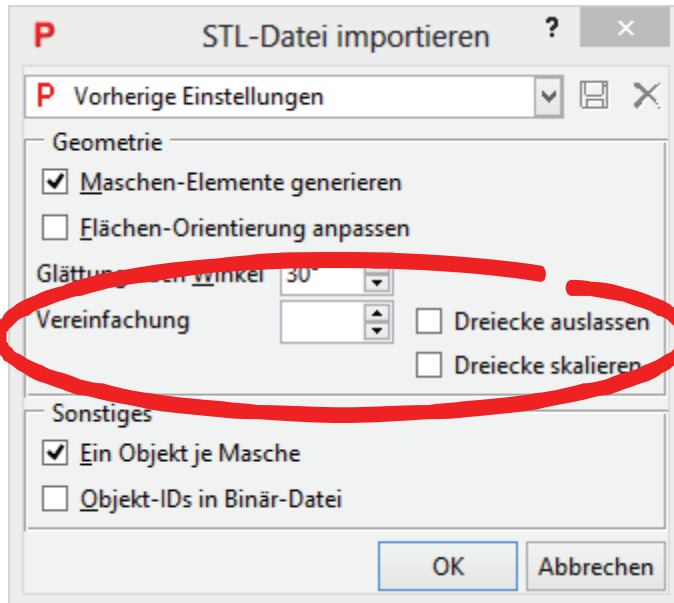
P STL-Datei importieren ? ×

P Vorherige Einstellungen

Geometrie

Maschen-Elemente generieren

Flächen-Orientierung anpassen

Glättung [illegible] Winkel 30°

Vereinfachung

Dreiecke auslassen

Dreiecke skalieren

Sonstiges

Ein Objekt je Masche

Objekt-IDs in Binär-Datei

OK Abbrechen